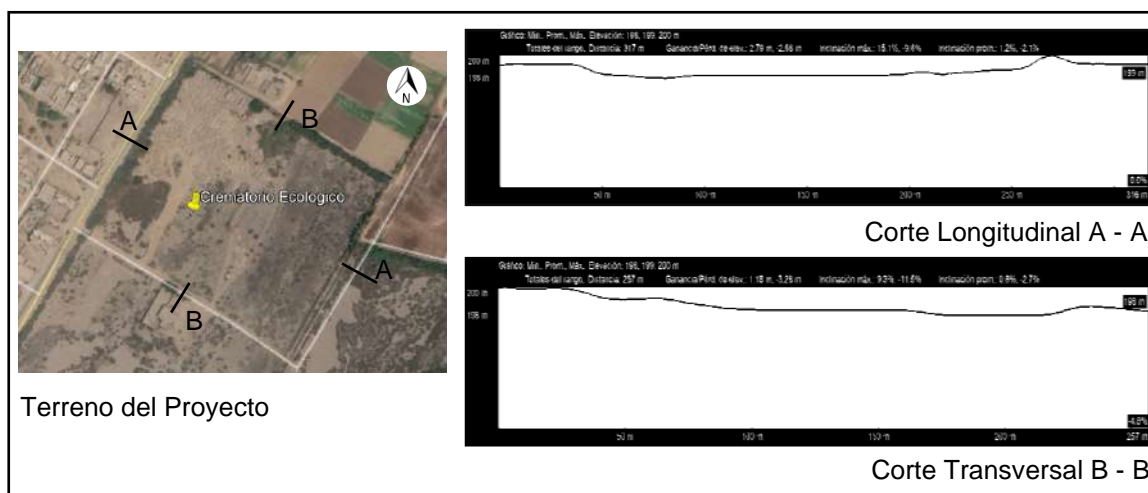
A
B
N
Crematorio Ecologico
A
B

Terreno del Proyecto

Gráfico: Mín., Prom., Máx. Elevación: 196, 199, 200 m
Totales del rango: Distancia: 317 m Ganancia/Pérd. de elev.: 2.79 m, -2.86 m Inclinación máx.: 15.1%, -9.6% Inclinación prom.: 1.2%, -2.1%
200 m
198 m
199 m
0.0%
50 m 100 m 150 m 200 m 250 m 316 m

Corte Longitudinal A - A

Gráfico: Mín., Prom., Máx. Elevación: 196, 199, 200 m
Totales del rango: Distancia: 257 m Ganancia/Pérd. de elev.: 1.18 m, -3.25 m Inclinación máx.: 9.3%, -11.6% Inclinación prom.: 0.9%, -2.7%
200 m
198 m
198 m
4.8%
50 m 100 m 150 m 200 m 257 m

Corte Transversal B - B